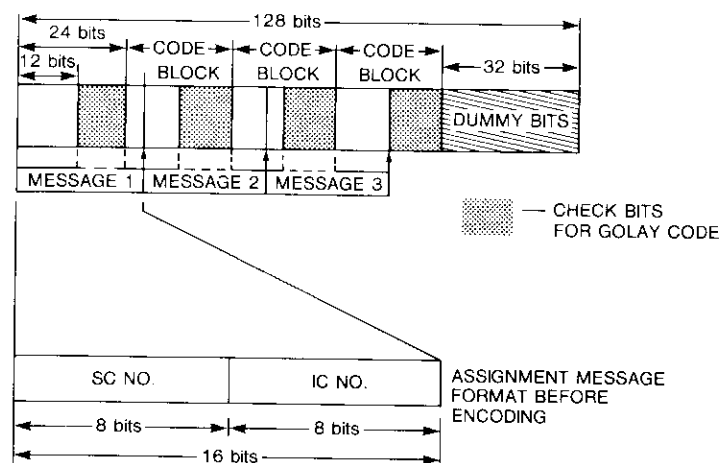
128 bits
24 bits
12 bits
CODE BLOCK
CODE BLOCK
CODE BLOCK
32 bits
DUMMY BITS
MESSAGE 1
MESSAGE 2
MESSAGE 3
— CHECK BITS FOR GOLAY CODE

SC NO.
IC NO.
ASSIGNMENT MESSAGE FORMAT BEFORE ENCODING
8 bits
8 bits
16 bits